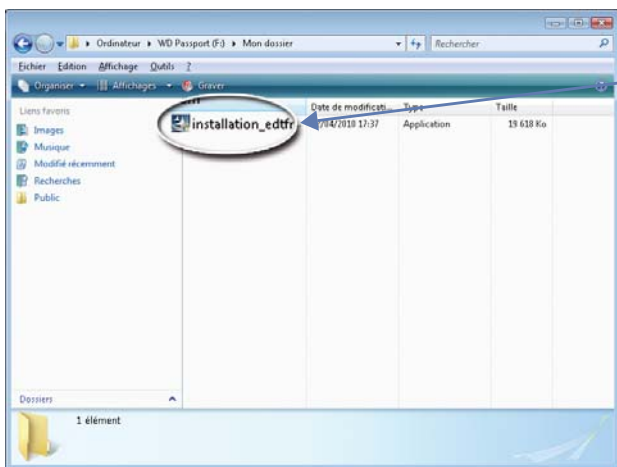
Ordinateur ▸ WD Passport (F:) ▸ Mon dossier
Rechercher
Fichier Edition Affichage Outils ?
Organiser Affichages Graver
Liens favoris
Images
Musique
Modifié récemment
Recherches
Public
Dossiers

| installation_edtfr | Date de modificati... | Type | Taille |
|---|---|---|---|
| | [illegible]/04/2010 17:37 | Application | 19 618 Ko |

1 élément